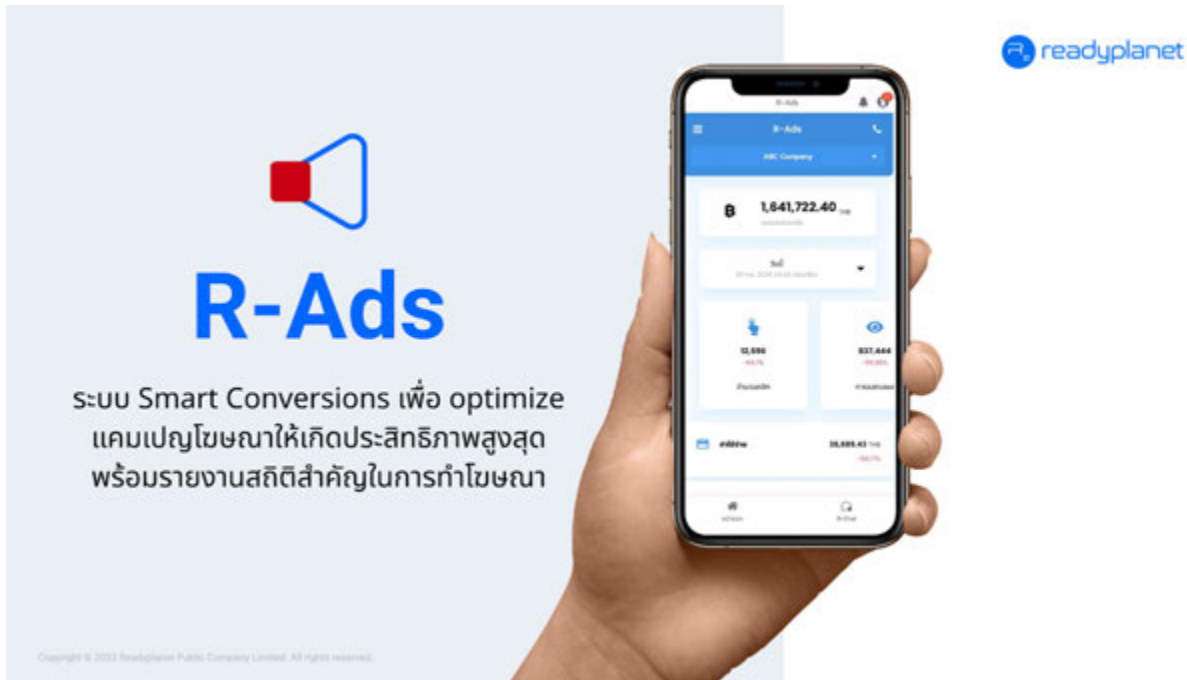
readyplanet

R-Ads

ระบบ Smart Conversions เพื่อ optimize แคมเปญโฆษณาให้เกิดประสิทธิภาพสูงสุด พร้อมรายงานสถิติสำคัญในการทำโฆษณา

R-Ads

R-Ads

ABC Company

B 1,641,722.40 THB

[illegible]

12,596

837,444

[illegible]

38,889.43 THB

Copyright © 2023 Readyplanet Public Company Limited. All rights reserved.